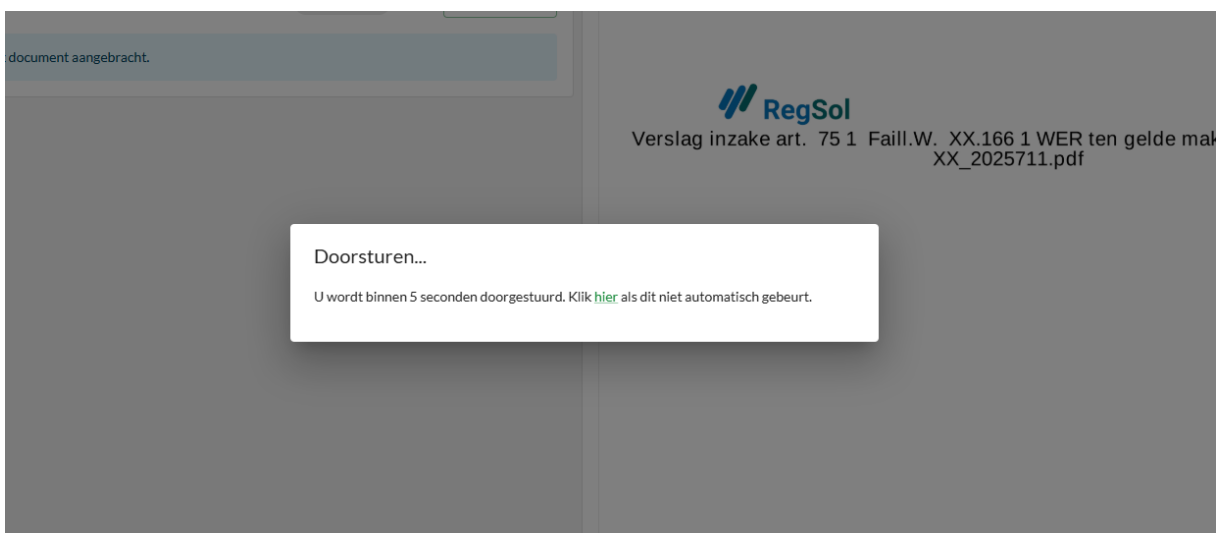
document aangebracht.

RegSol
Verslag inzake art. 75 1 Faill.W. XX.166 1 WER ten gelde mak
XX_2025711.pdf

Doorsturen...

U wordt binnen 5 seconden doorgestuurd. Klik hier als dit niet automatisch gebeurt.